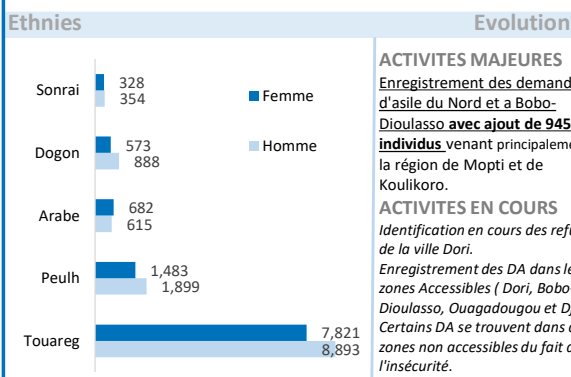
Ethnies

Evolution

| | Femme | Homme |
|---|---|---|
| Sonrai | 328 | 354 |
| Dogon | 573 | 888 |
| Arabe | 682 | 615 |
| Peulh | 1,483 | 1,899 |
| Touareg | 7,821 | 8,893 |

ACTIVITES MAJEURES

Enregistrement des demand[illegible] d'asile du Nord et a Bobo-Dioulasso avec ajout de 945 individus venant principaleme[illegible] la région de Mopti et de Koulikoro.

ACTIVITES EN COURS

Identification en cours des ref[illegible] de la ville Dori.

Enregistrement des DA dans le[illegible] zones Accessibles ( Dori, Bobo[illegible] Dioulasso, Ouagadougou et D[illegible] Certains DA se trouvent dans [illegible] zones non accessibles du fait d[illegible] l'insécurité.